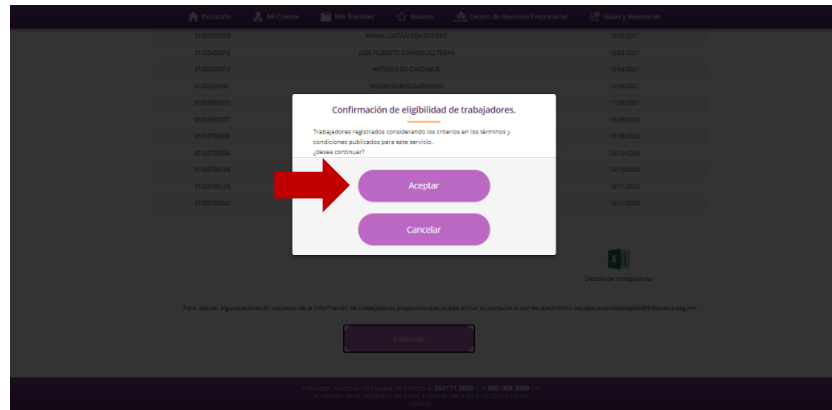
Escritorio Mi Cuenta Mis Trámites Valores Centro de Atención Empresarial Guías y videoteca

Confirmación de eligibilidad de trabajadores.

Trabajadores registrados considerando los criterios en los términos y condiciones publicados para este servicio.
¿desea continuar?

Aceptar

Cancelar

Detalle de trabajadores

Continuar